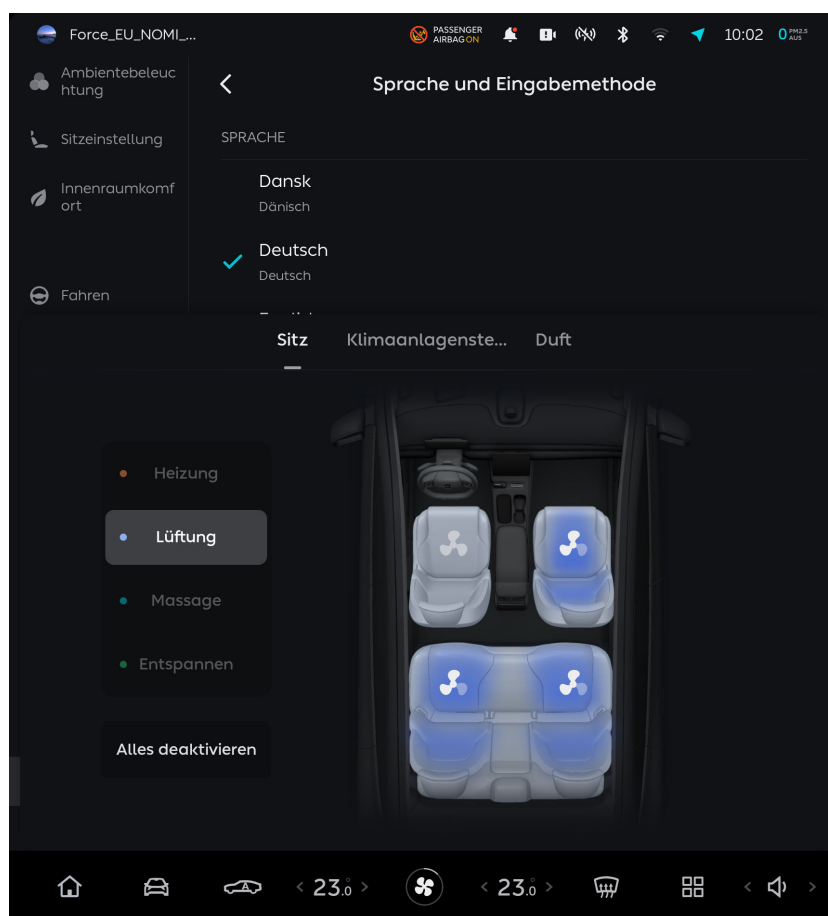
Force_EU_NOMI_...

PASSENGER AIRBAG ON

10:02

0 PM2.5 AUS

Ambientebeleuchtung

Sitzeinstellung

Innenraumkomfort

Fahren

Sprache und Eingabemethode

SPRACHE

Dansk
Dänisch

Deutsch
Deutsch

Sitz Klimaanlagenste... Duft

Heizung

Lüftung

Massage

Entspannen

Alles deaktivieren

< 23.0 >

< 23.0 >